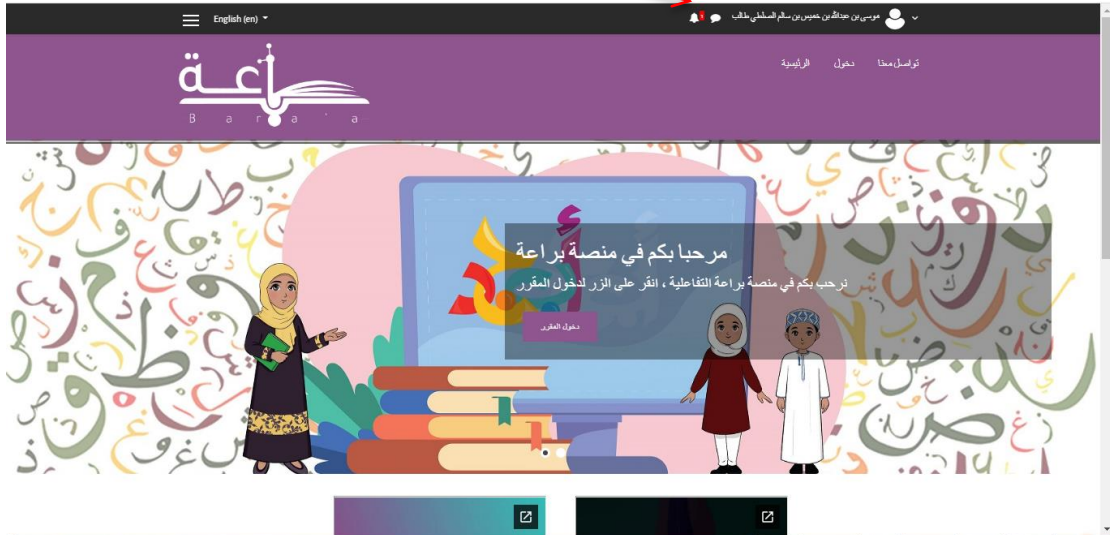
English (en)

موسى بن عبدالله بن خميس بن سالم السلطي طالب

تواصل معنا دخول الرئيسية

براعة
B a r a ' a

مرحبا بكم في منصة براعة
نرحب بكم في منصة براعة التفاعلية ، انقر على الزر لدخول المقرر
دخول المقرر